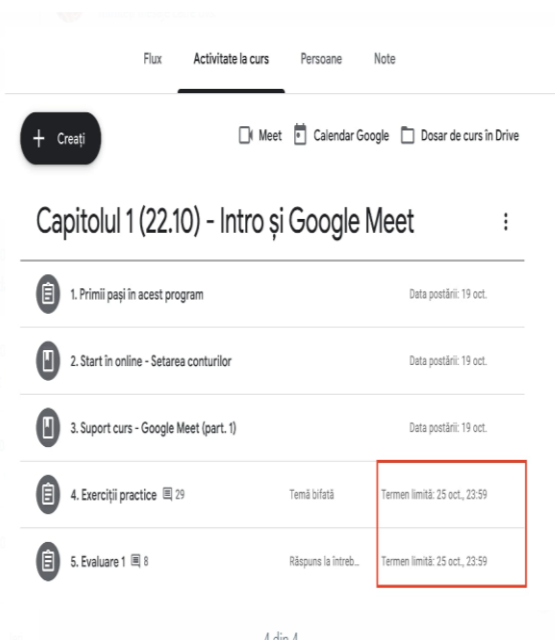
Flux Activitate la curs Persoane Note

+ Creați

Meet Calendar Google Dosar de curs în Drive

Capitolul 1 (22.10) - Intro și Google Meet

1. Primii pași în acest program
Data postării: 19 oct.

2. Start în online - Setarea conturilor
Data postării: 19 oct.

3. Suport curs - Google Meet (part. 1)
Data postării: 19 oct.

4. Exerciții practice 29
Temă bifată
Termen limită: 25 oct., 23:59

5. Evaluare 1 8
Răspuns la întreb...
Termen limită: 25 oct., 23:59

4 din 4